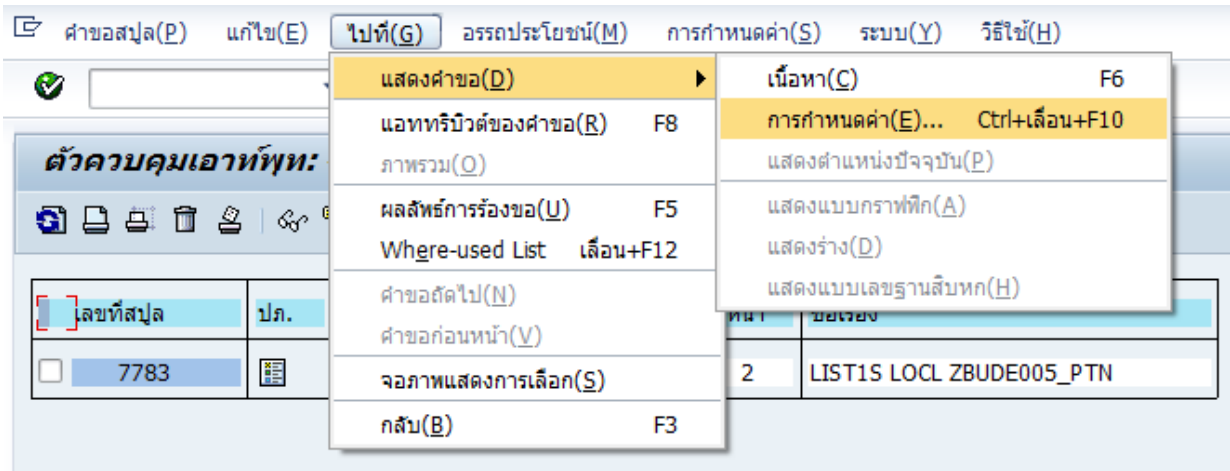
คำขอสปูล(P) แก้ไข(E) ไปที่(G) อรรถประโยชน์(M) การกำหนดค่า(S) ระบบ(Y) วิธีใช้(H)

ตัวควบคุมเอาท์พุท:

| เลขที่สปูล | ปภ. | หน้า | ชื่อเรื่อง |
|---|---|---|---|
| 7783 | | 2 | LIST1S LOCL ZBUDE005_PTN |

แสดงคำขอ(D)
แอททริบิวต์ของคำขอ(R) F8
ภาพรวม(O)
ผลลัพธ์การร้องขอ(U) F5
Where-used List เลื่อน+F12
คำขอถัดไป(N)
คำขอก่อนหน้า(V)
จอภาพแสดงการเลือก(S)
กลับ(B) F3

เนื้อหา(C) F6
การกำหนดค่า(E)... Ctrl+เลื่อน+F10
แสดงตำแหน่งปัจจุบัน(P)
แสดงแบบกราฟฟิก(A)
แสดงร่าง(D)
แสดงแบบเลขฐานสิบหก(H)